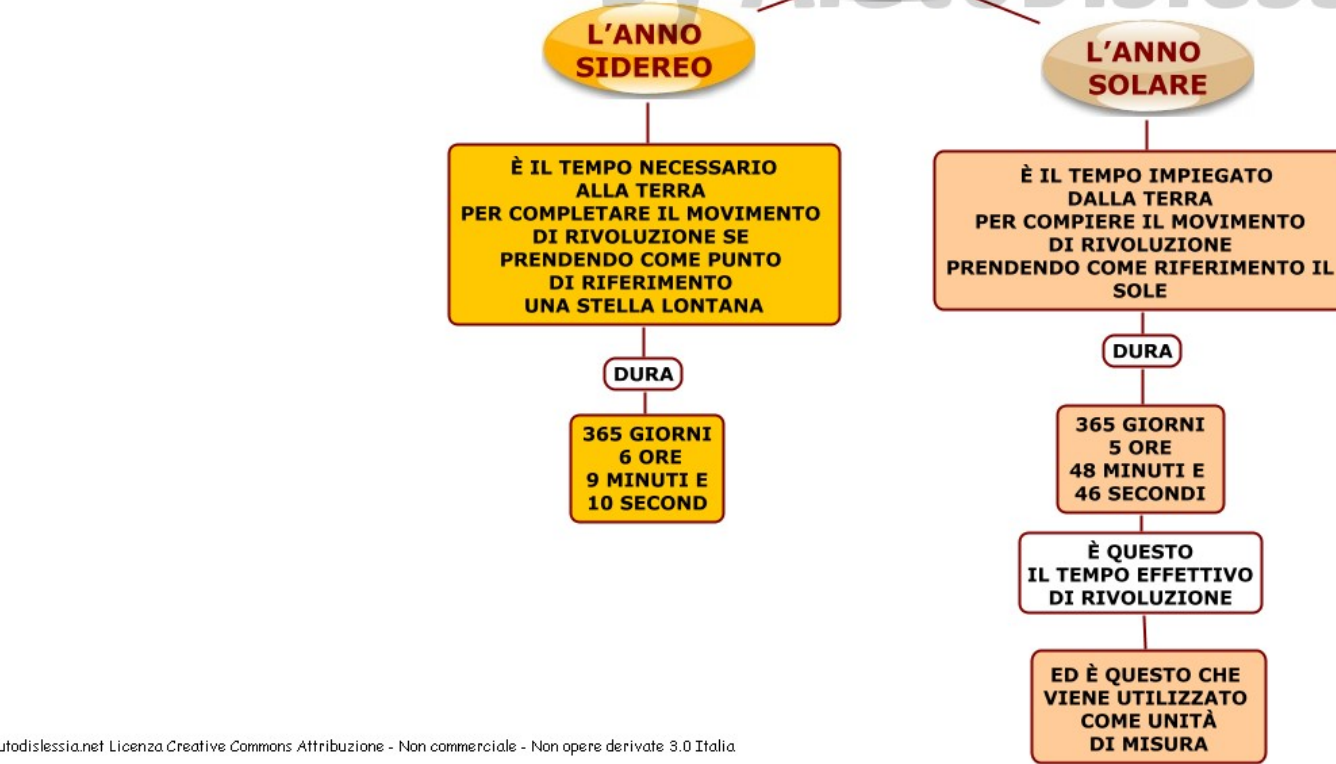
L'ANNO SIDEREO

È IL TEMPO NECESSARIO ALLA TERRA PER COMPLETARE IL MOVIMENTO DI RIVOLUZIONE SE PRENDENDO COME PUNTO DI RIFERIMENTO UNA STELLA LONTANA

DURA

365 GIORNI 6 ORE 9 MINUTI E 10 SECOND

L'ANNO SOLARE

È IL TEMPO IMPIEGATO DALLA TERRA PER COMPIERE IL MOVIMENTO DI RIVOLUZIONE PRENDENDO COME RIFERIMENTO IL SOLE

DURA

365 GIORNI 5 ORE 48 MINUTI E 46 SECONDI

È QUESTO IL TEMPO EFFETTIVO DI RIVOLUZIONE

ED È QUESTO CHE VIENE UTILIZZATO COME UNITÀ DI MISURA

utodislessia.net Licenza Creative Commons Attribuzione - Non commerciale - Non opere derivate 3.0 Italia